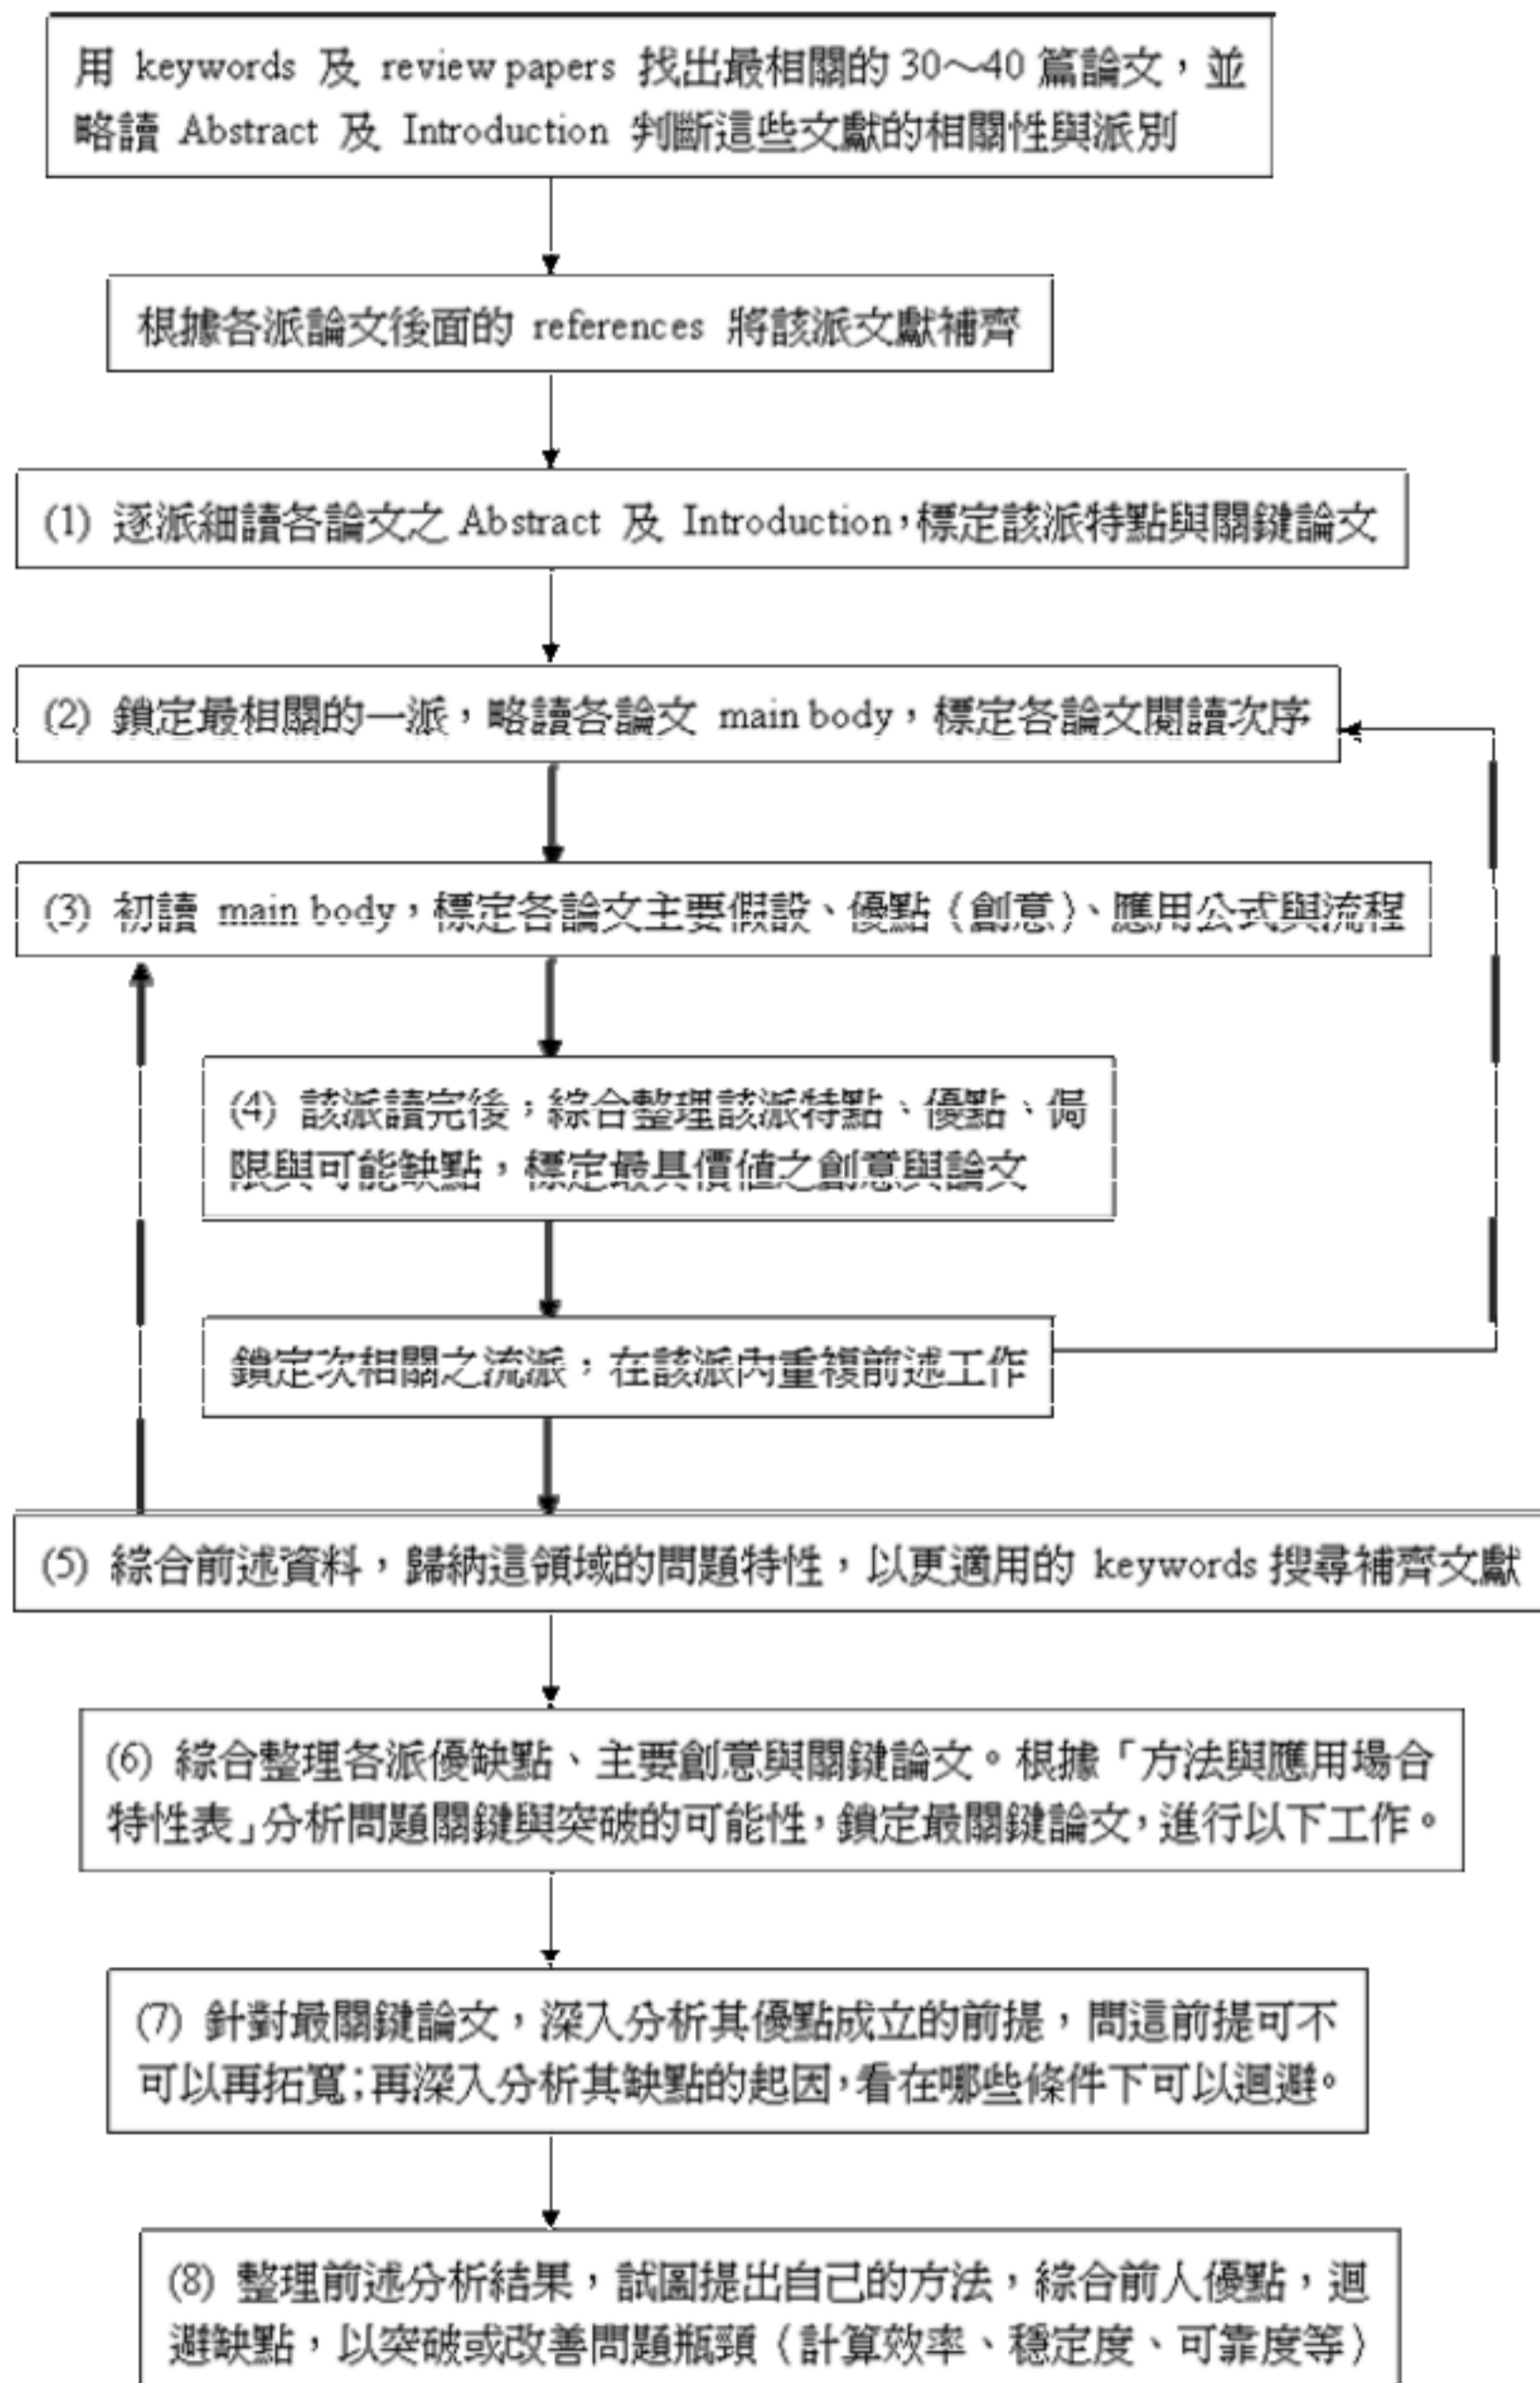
用 keywords 及 review papers 找出最相關的 30～40 篇論文，並略讀 Abstract 及 Introduction 判斷這些文獻的相關性與派別

根據各派論文後面的 references 將該派文獻補齊

(1) 逐派細讀各論文之 Abstract 及 Introduction，標定該派特點與關鍵論文

(2) 鎖定最相關的一派，略讀各論文 main body，標定各論文閱讀次序

(3) 初讀 main body，標定各論文主要假設、優點（創意）、應用公式與流程

(4) 該派讀完後，綜合整理該派特點、優點、侷限與可能缺點，標定最具價值之創意與論文

鎖定次相關之流派，在該派內重複前述工作

(5) 綜合前述資料，歸納這領域的問題特性，以更適用的 keywords 搜尋補齊文獻

(6) 綜合整理各派優缺點、主要創意與關鍵論文。根據「方法與應用場合特性表」分析問題關鍵與突破的可能性，鎖定最關鍵論文，進行以下工作。

(7) 針對最關鍵論文，深入分析其優點成立的前提，問這前提可不可以再拓寬；再深入分析其缺點的起因，看在哪些條件下可以迴避。

(8) 整理前述分析結果，試圖提出自己的方法，綜合前人優點，迴避缺點，以突破或改善問題瓶頸（計算效率、穩定度、可靠度等）